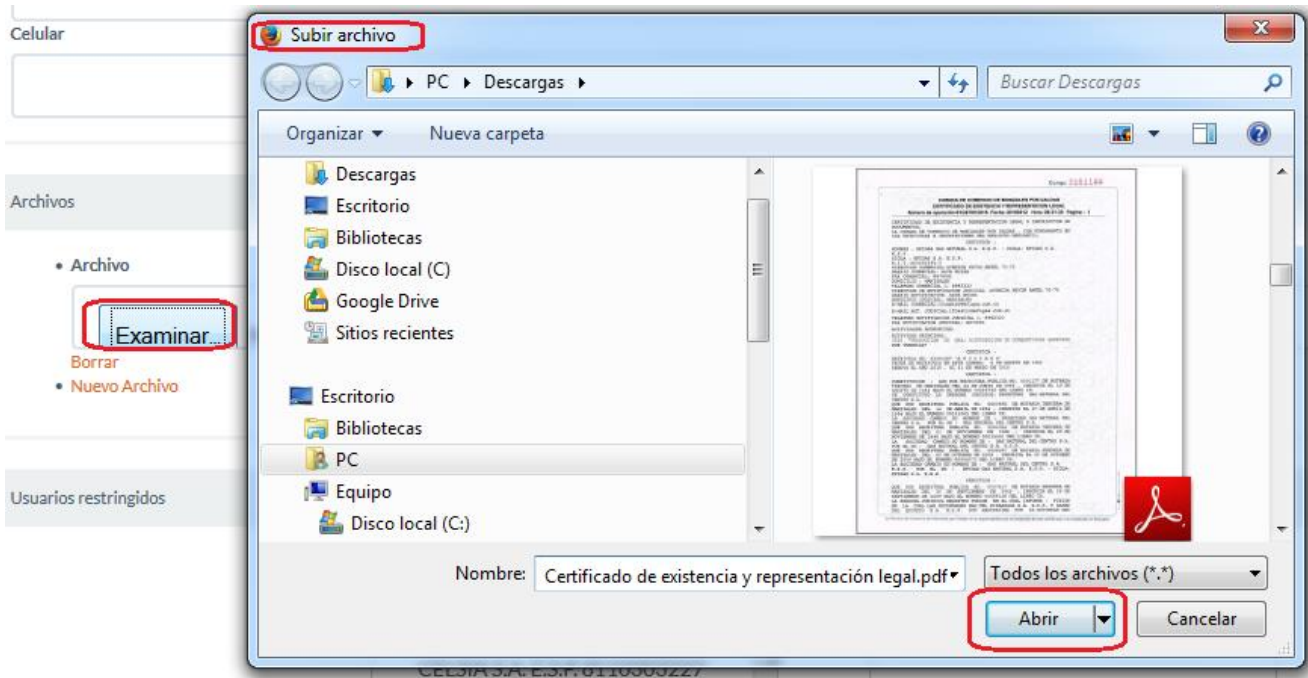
Celular

Archivos

• Archivo

Examinar...

Borrar

• Nuevo Archivo

Usuarios restringidos

CELSIA S.A. E.S.P. 8110303227

Subir archivo

PC ▸ Descargas ▸

Buscar Descargas

Organizar ▾ Nueva carpeta

Descargas
Escritorio
Bibliotecas
Disco local (C)
Google Drive
Sitios recientes

Escritorio
Bibliotecas
PC
Equipo
Disco local (C:)

Nombre: Certificado de existencia y representación legal.pdf

Todos los archivos (*.*)

Abrir

Cancelar